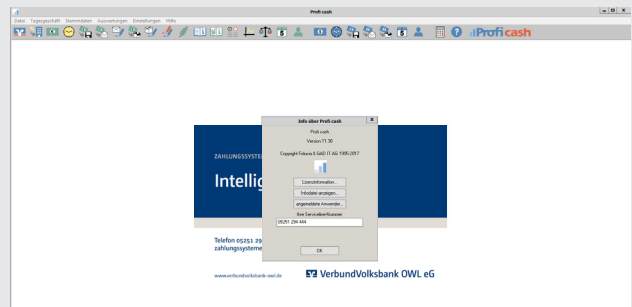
Profi cash

Datei Tagesgeschäft Stammdaten Auswertungen Einstellungen Hilfe

Profi cash

ZAHLUNGSSYSTE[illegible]

Intellig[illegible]

Telefon 05251 29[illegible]
zahlungssysteme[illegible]

www.verbundvolksbank-owl.de

VerbundVolksbank OWL eG

Info über Profi cash

Profi cash

Version 11.30

Copyright Fiducia & GAD IT AG 1995-2017

Lizenzinformation...

Infodatei anzeigen...

angemeldete Anwender...

Ihre Servicerufnummer:

05251 294 444

OK